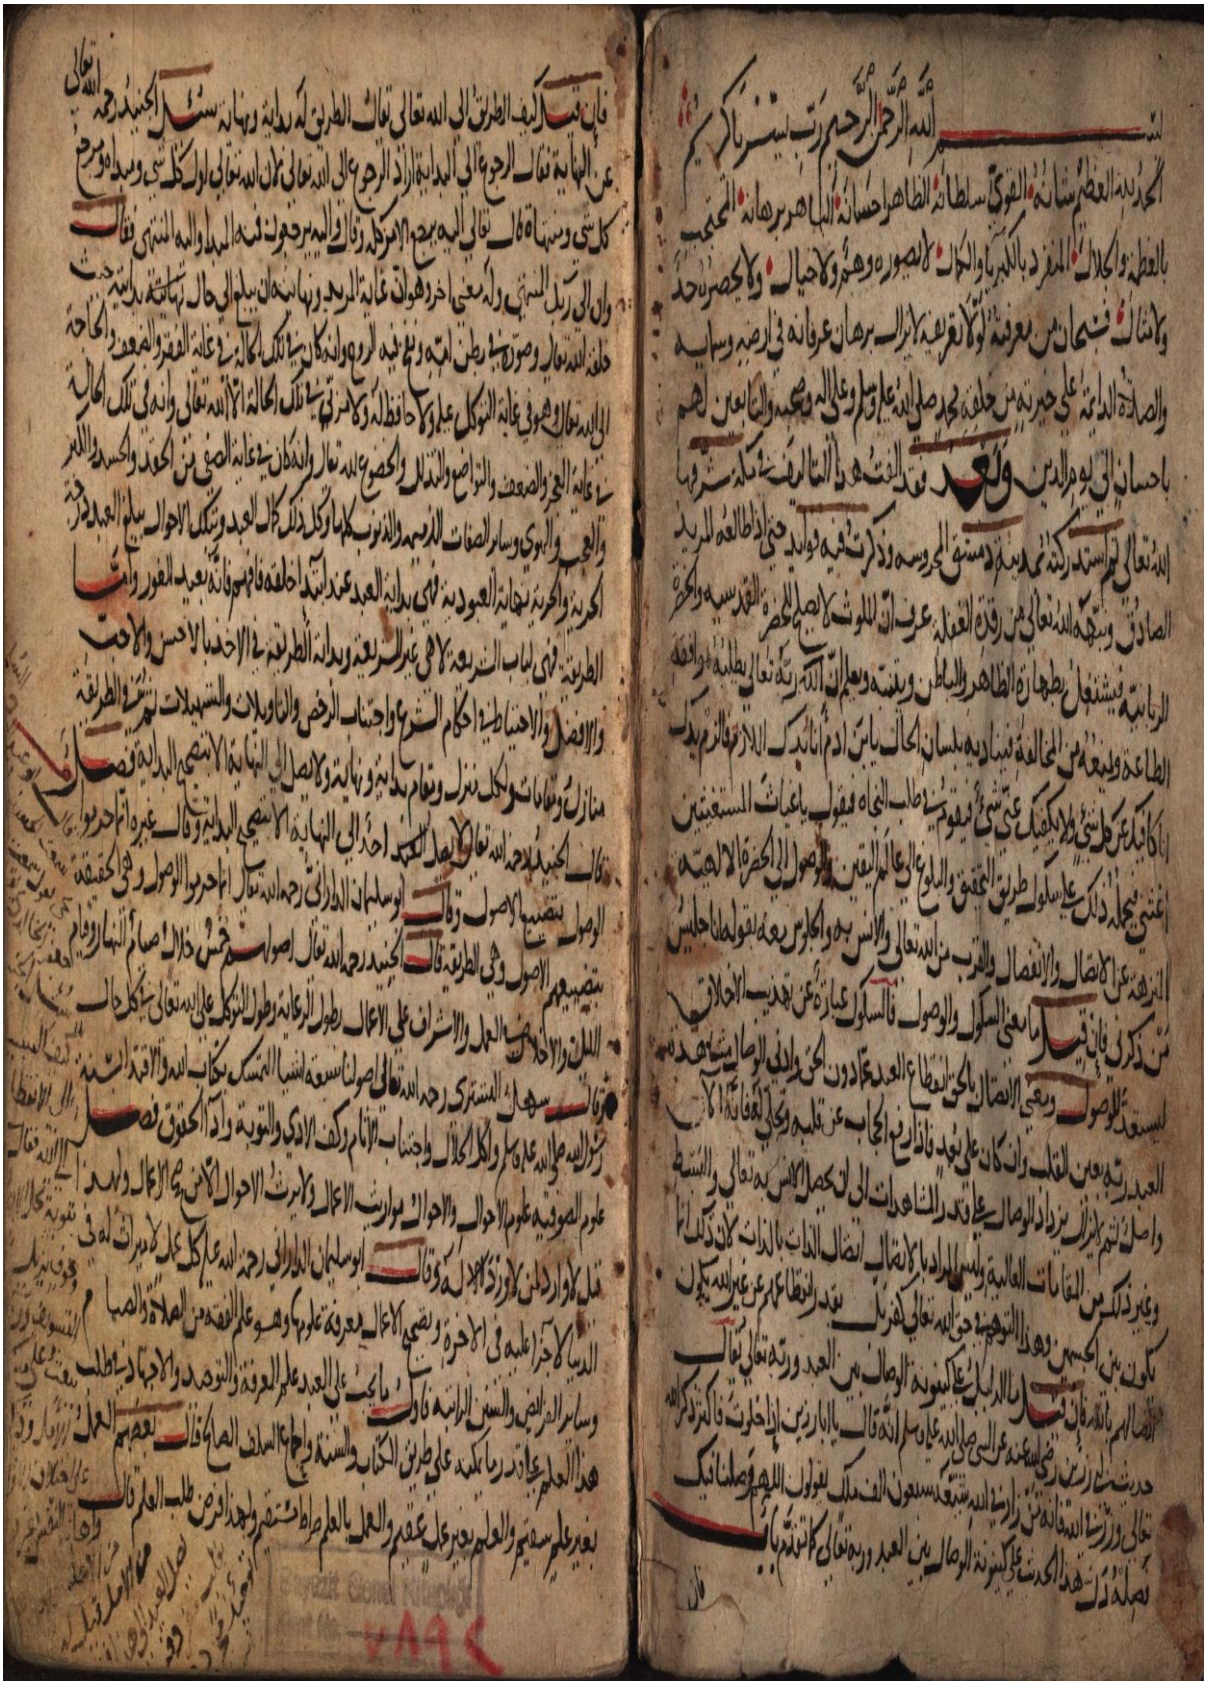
بسم الله الرحمن الرحيم رب يسر ولا تعسر يا كريم

الحمد لله العظيم شانه القوي سلطانه الظاهر احسانه الباهر برهانه المحتجب بالعظمة والجلال المتفرد بالكبرياء والكمال لا تصوره وهم ولا خيال ولا يحصر حمده وامتنانه فسبحان من معرفته ولا تعرفه الا بالسر برهان عرفانه في رضه وسمائه والصلاة الدائمة على خير من خلقه محمد صلى الله عليه وسلم وعلى اله وصحبه والتابعين لهم باحسان الى يوم الدين وبعد فقد الفت هذا التاليف في مكة شرفها الله تعالى ثم استجد ركته في مدينة دمشق المحروسة وذكرت فيه فوايد حتى اذا طالعه المريد الصادق وفقه الله تعالى من رقدة الغفلة عرف ان القلوب لا تصلح للحضرة القدسية والحضرة الربانية الا بطهارة الظاهر والباطن ... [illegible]

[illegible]

فان قيل كيف الطريق الى الله تعالى فقال الطريق له بداية ونهاية سئل الجنيد رحمه الله تعالى عن النهاية فقال الرجوع الى البداية ... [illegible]

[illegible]